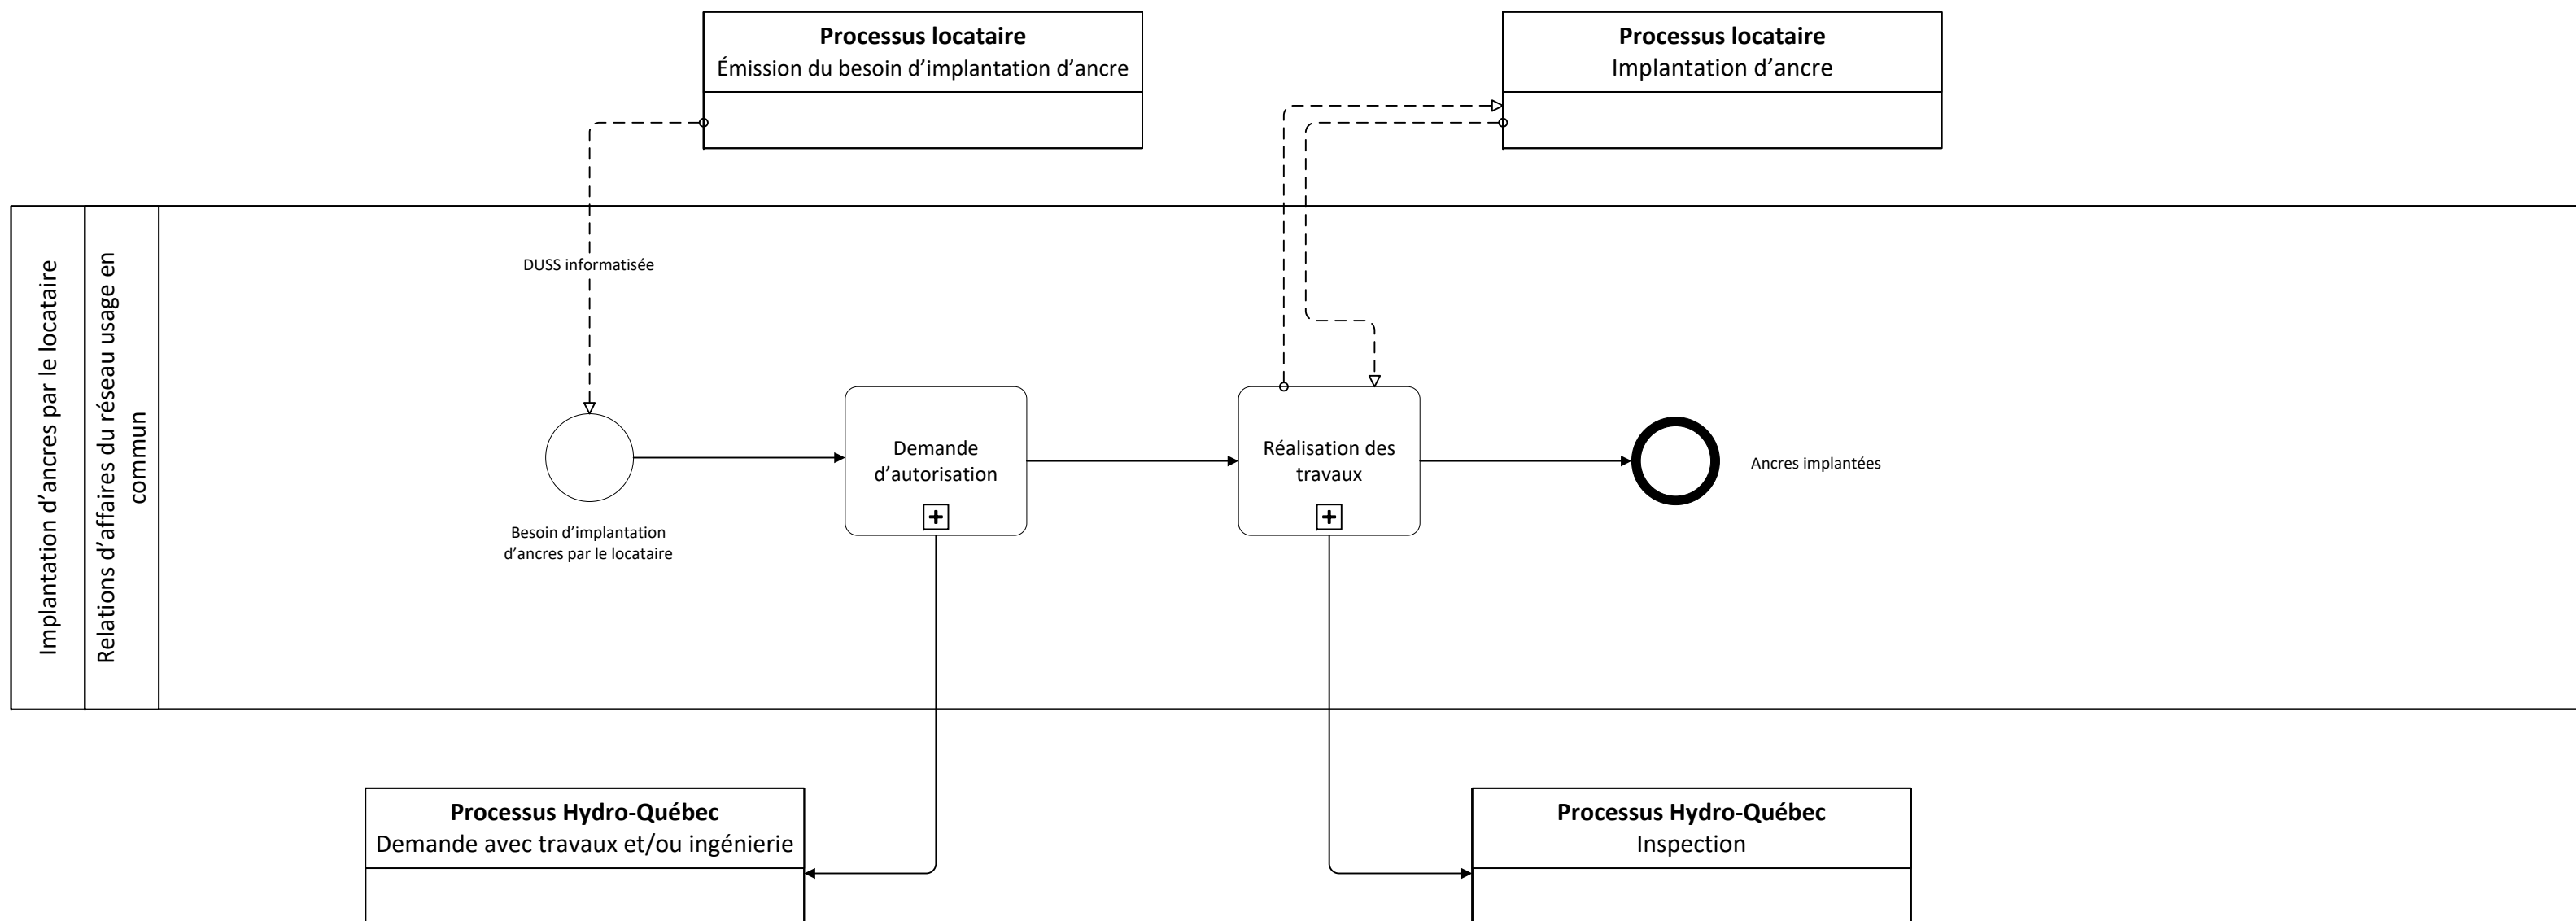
**Processus locataire**
Émission du besoin d'implantation d'ancre

**Processus locataire**
Implantation d'ancre

Implantation d'ancres par le locataire

Relations d'affaires du réseau usage en commun

DUSS informatisée

Besoin d'implantation d'ancres par le locataire

Demande d'autorisation

Réalisation des travaux

Ancres implantées

**Processus Hydro-Québec**
Demande avec travaux et/ou ingénierie

**Processus Hydro-Québec**
Inspection